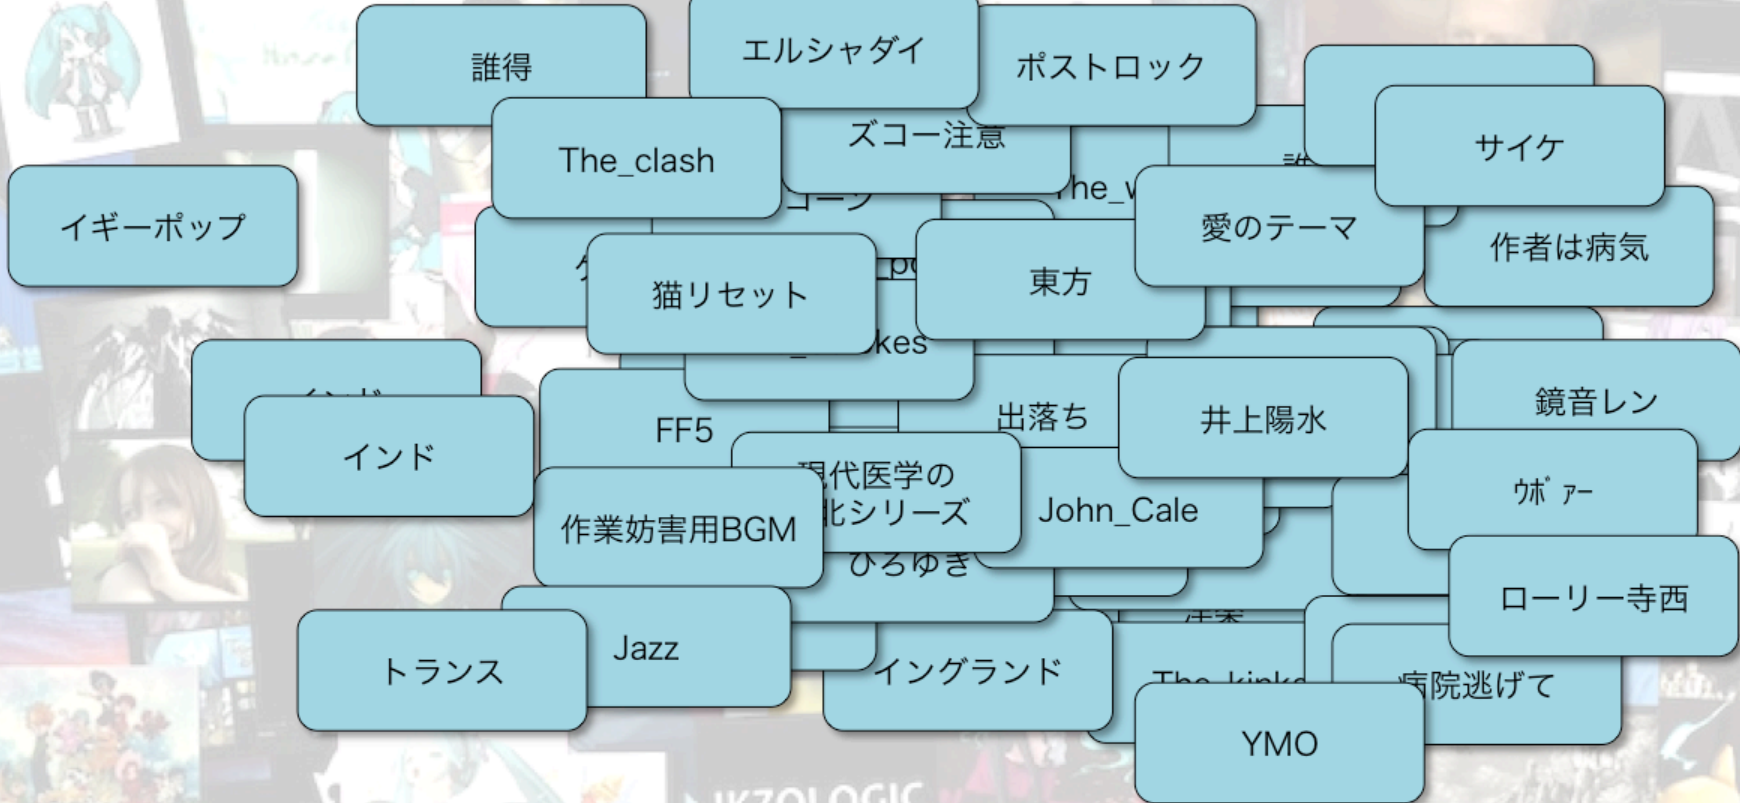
誰得

エルシャダイ

ポストロック

The_clash

ズコー注意

サイケ

イギーポップ

愛のテーマ

作者は病気

猫リセット

東方

kes

インド

FF5

出落ち

井上陽水

鏡音レン

現代医学の
敗北シリーズ

John_Cale

ｳﾎﾞｧｰ

作業妨害用BGM

ひろゆき

ローリー寺西

Jazz

トランス

イングランド

病院逃げて

YMO

IKZOLOGIC